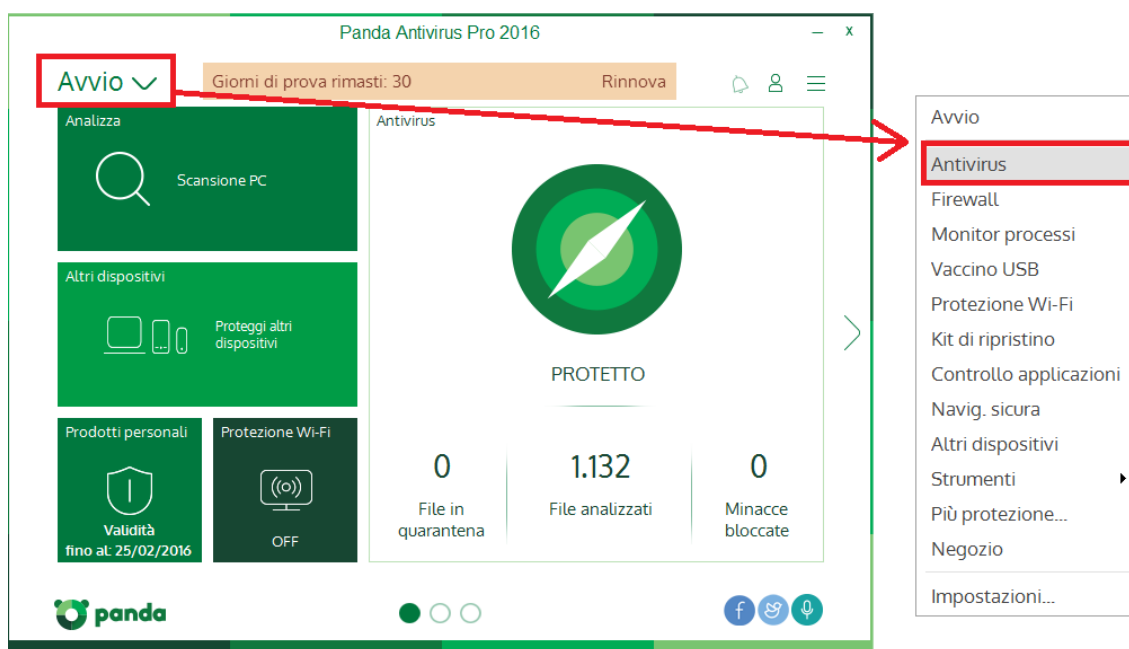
Panda Antivirus Pro 2016

–  x

Avvio

Giorni di prova rimasti: 30

Rinnova

Analizza

Scansione PC

Altri dispositivi

Proteggi altri dispositivi

Prodotti personali

Validità
fino al: 25/02/2016

Protezione Wi-Fi

OFF

Antivirus

PROTETTO

0
File in quarantena

1.132
File analizzati

0
Minacce bloccate

panda

Avvio
Antivirus
Firewall
Monitor processi
Vaccino USB
Protezione Wi-Fi
Kit di ripristino
Controllo applicazioni
Navig. sicura
Altri dispositivi
Strumenti
Più protezione...
Negozio
Impostazioni...